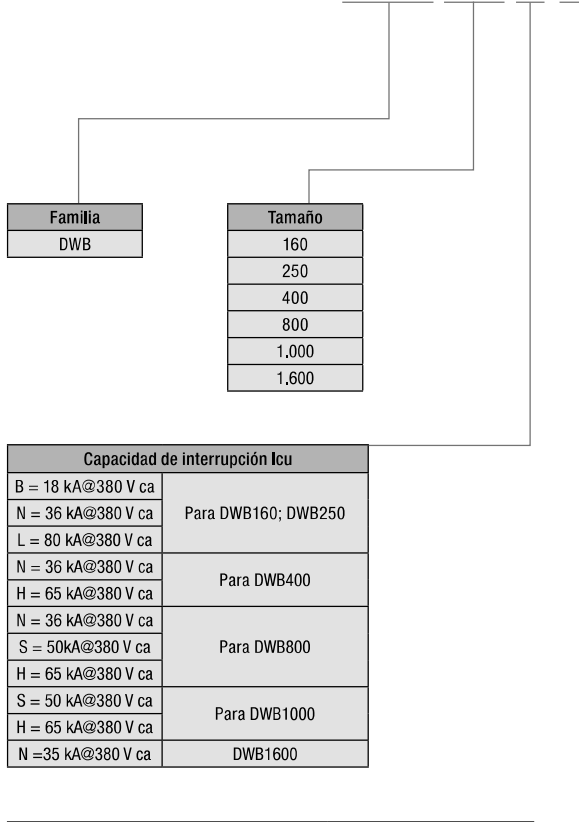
| Familia |
|---|
| DWB |

| Tamaño |
|---|
| 160 |
| 250 |
| 400 |
| 800 |
| 1.000 |
| 1.600 |

| Capacidad de interrupción Icu | |
|---|---|
| B = 18 kA@380 V ca | Para DWB160; DWB250 |
| N = 36 kA@380 V ca | |
| L = 80 kA@380 V ca | |
| N = 36 kA@380 V ca | Para DWB400 |
| H = 65 kA@380 V ca | |
| N = 36 kA@380 V ca | Para DWB800 |
| S = 50kA@380 V ca | |
| H = 65 kA@380 V ca | |
| S = 50 kA@380 V ca | Para DWB1000 |
| H = 65 kA@380 V ca | |
| N =35 kA@380 V ca | DWB1600 |